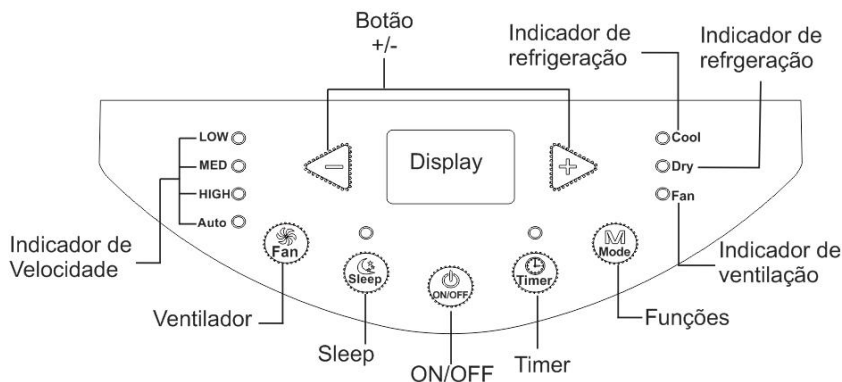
Botão
+/-

Indicador de refrigeração

Indicador de refrgeração

LOW
MED
HIGH
Auto

Display

Cool
Dry
Fan

Indicador de Velocidade

Fan
Sleep
ON/OFF
Timer
Mode

Indicador de ventilação

Ventilador

Funções

Sleep

ON/OFF

Timer